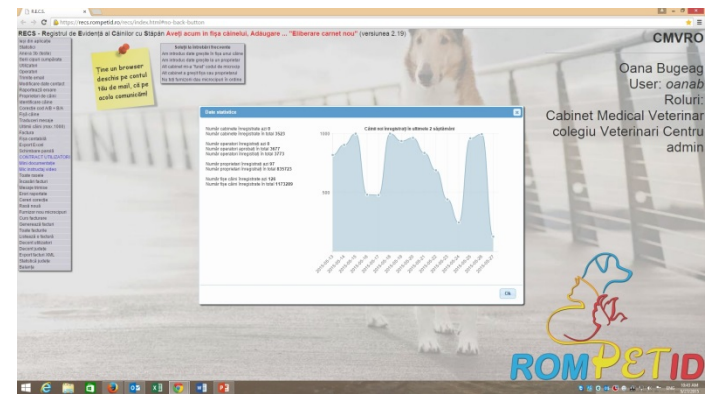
RECS

https://recs.rompetid.ro/recs/index.html#no-back-button

RECS - Registrul de Evidență al Câinilor cu Stăpân Aveți acum în fișa câinelui, Adăugare ... "Eliberare carnet nou" (versiunea 2.19)

CMVRO

Oana Bugeag
User: oanab
Roluri:
Cabinet Medical Veterinar
colegiu Veterinari Centru
admin

Ține un browser deschis pe contul tău de mail, că pe acolo comunicăm!

Date statistice

Număr cabinete înregistrate azi 0
Număr cabinete înregistrate în total 2623

Număr operatori înregistrați azi 0
Număr operatori aprobați în total 3477
Număr operatori înregistrați în total 3773

Număr proprietari înregistrați azi 87
Număr proprietari înregistrați în total 835723

Număr fișe câini înregistrate azi 126
Număr fișe câini înregistrate în total 1173209

Câinii noi înregistrați în ultimele 2 săptămâni

1000

500

Ok

ROMPETID